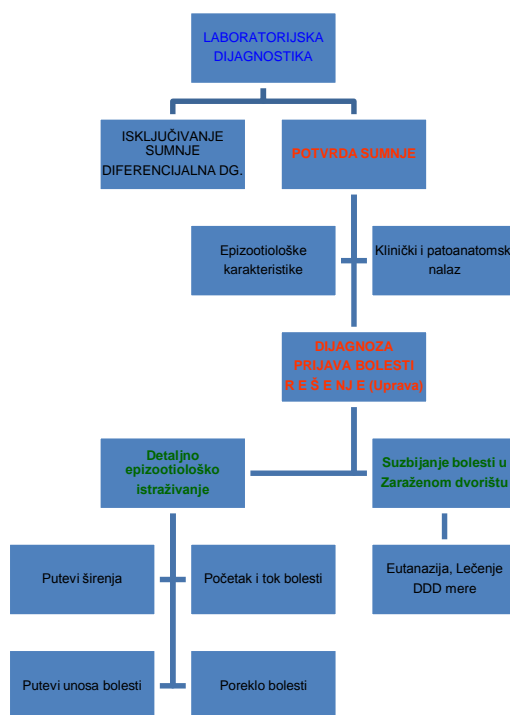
LABORATORIJSKA DIJAGNOSTIKA

ISKLJUČIVANJE SUMNJE DIFERENCIJALNA DG.

POTVRDA SUMNJE

Epizootiološke karakteristike

Klinički i patoanatomski nalaz

DIJAGNOZA PRIJAVA BOLESTI R E Š E NJ E (Uprava)

Detaljno epizootiološko istraživanje

Suzbijanje bolesti u Zaraženom dvorištu

Putevi širenja

Početak i tok bolesti

Eutanazija, Lečenje DDD mere

Putevi unosa bolesti

Poreklo bolesti